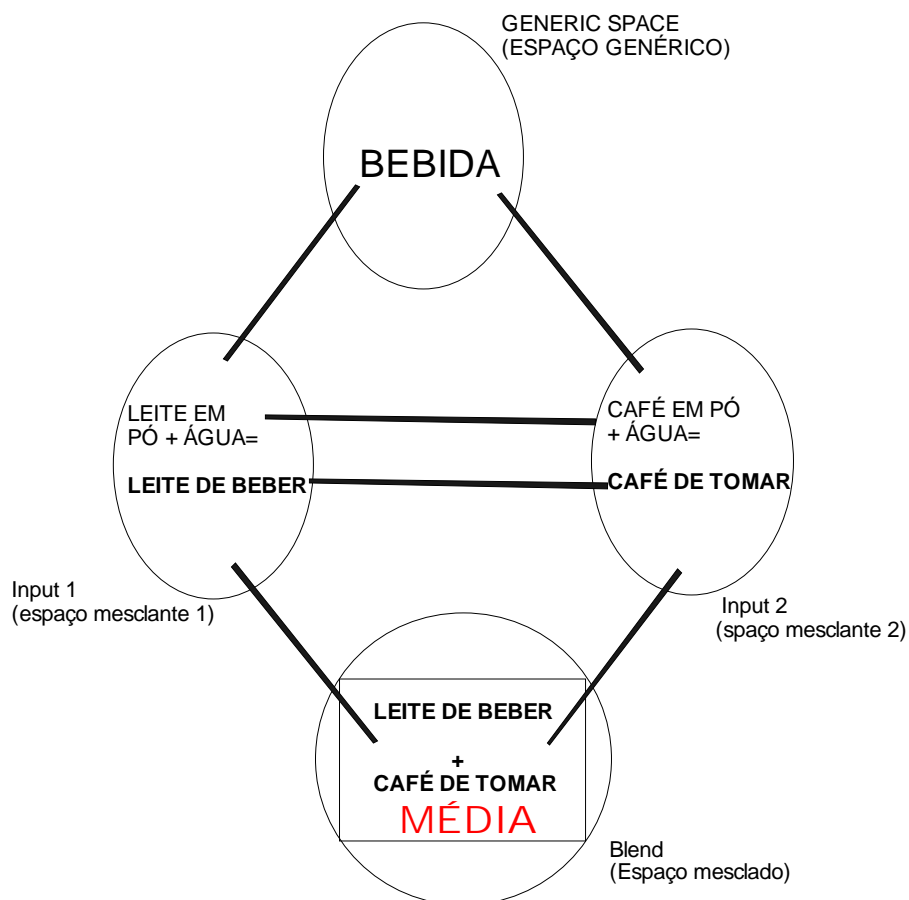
GENERIC SPACE
(ESPAÇO GENÉRICO)

BEBIDA

LEITE EM PÓ + ÁGUA=

LEITE DE BEBER

CAFÉ EM PÓ + ÁGUA=

CAFÉ DE TOMAR

Input 1
(espaço mesclante 1)

Input 2
(spaço mesclante 2)

LEITE DE BEBER
+
CAFÉ DE TOMAR
MÉDIA

Blend
(Espaço mesclado)